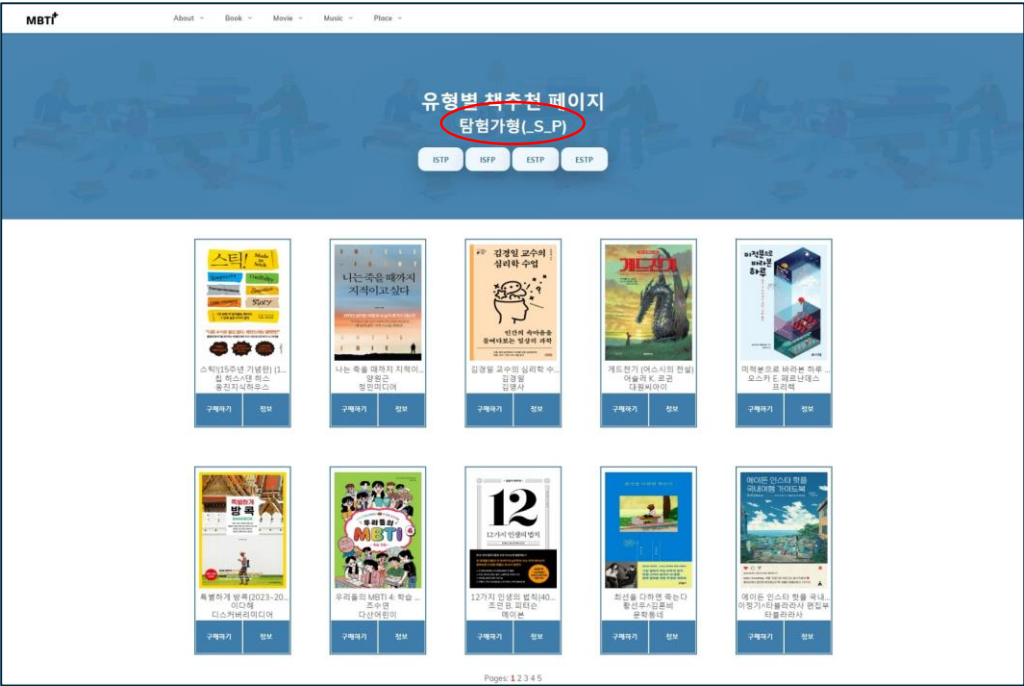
MBTI

About Book Movie Music Place

유형별 책추천 페이지
탐험가형(_S_P)

ISTP ISFP ESTP ESTP

스틱!(15주년 기념판) (1...
칩 히스댄 히스
웅진지식하우스
구매하기 정보

나는 죽을 때까지 지적이고 싶다
양원근
정민미디어
구매하기 정보

김경일 교수의 심리학 수...
김경일
김영사
구매하기 정보

게드전기 (어스시의 전설)
어슐러 K. 르귄
대원씨아이
구매하기 정보

미적분으로 바라본 하루 ...
오스카 E. 페르난데스
프리렉
구매하기 정보

특별하게 방콕(2023~20...
이다혜
디스커버리미디어
구매하기 정보

우리들의 MBTI 4: 학습 ...
조수연
다산어린이
구매하기 정보

12가지 인생의 법칙(40...
조던 B. 피터슨
메이븐
구매하기 정보

최선을 다하면 죽는다
황선우,김혼비
문학동네
구매하기 정보

에이든 인스타 핫플 국내...
이정기,타블라라사 편집부
타블라라사
구매하기 정보

Pages: 1 2 3 4 5